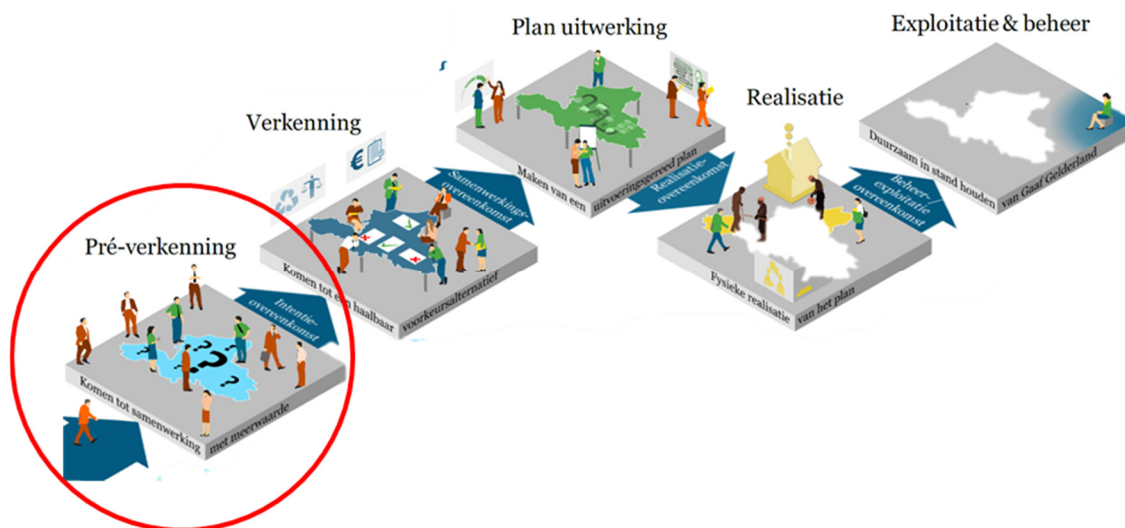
Plan uitwerking

Exploitatie & beheer

Realisatie

Verkenning

Pré-verkenning

Komen tot samenwerking met meerwaarde

Intentie-overeenkomst

Komen tot een haalbaar voorkeursalternatief

Samenwerkings-overeenkomst

Maken van een uitvoeringsgereed plan

Realisatie-overeenkomst

Fysieke realisatie van het plan

Beheer-/exploitatie overeenkomst

Duurzaam in stand houden van Gaaf Gelderland